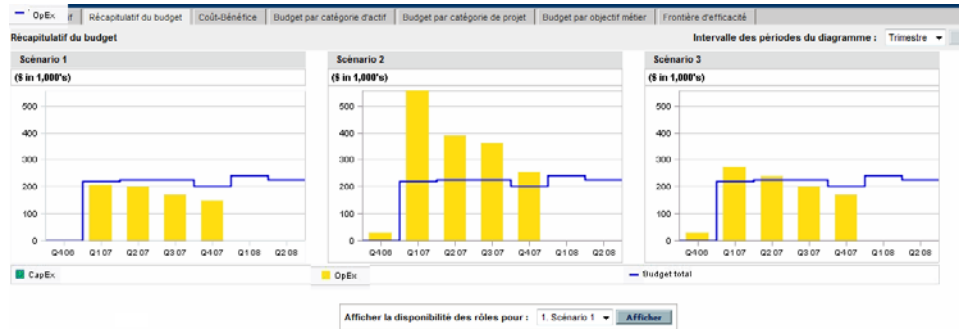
OpEx f | Récapitulatif du budget | Coût-Bénéfice | Budget par catégorie d'actif | Budget par catégorie de projet | Budget par objectif métier | Frontière d'efficacité

Récapitulatif du budget

Intervalle des périodes du diagramme : Trimestre

Scénario 1
($ in 1,000's)
500
400
300
200
100
0
Q4 06 Q1 07 Q2 07 Q3 07 Q4 07 Q1 08 Q2 08

Scénario 2
($ in 1,000's)
500
400
300
200
100
0
Q4 06 Q1 07 Q2 07 Q3 07 Q4 07 Q1 08 Q2 08

Scénario 3
($ in 1,000's)
500
400
300
200
100
0
Q4 06 Q1 07 Q2 07 Q3 07 Q4 07 Q1 08 Q2 08

CapEx
OpEx
Budget total

Afficher la disponibilité des rôles pour : 1. Scénario 1 Afficher